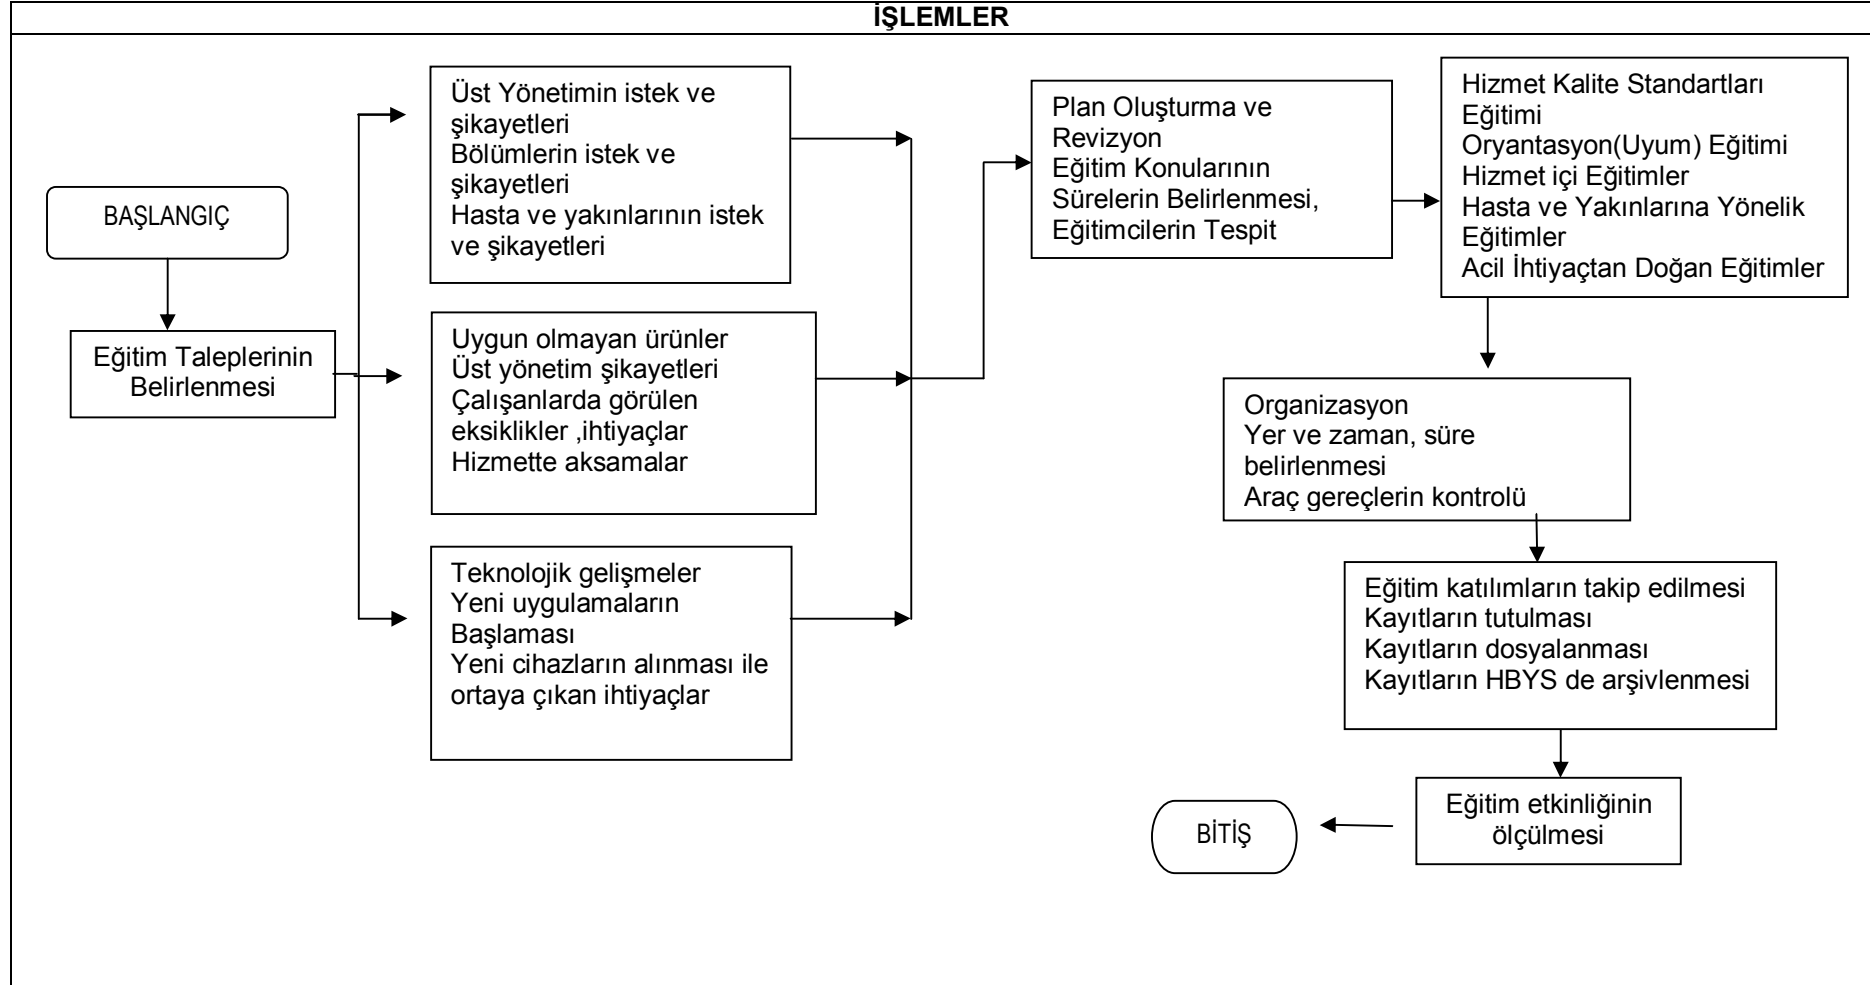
İŞLEMLER

BAŞLANGIÇ

Eğitim Taleplerinin Belirlenmesi

Üst Yönetimin istek ve şikayetleri
Bölümlerin istek ve şikayetleri
Hasta ve yakınlarının istek ve şikayetleri

Uygun olmayan ürünler
Üst yönetim şikayetleri
Çalışanlarda görülen eksiklikler ,ihtiyaçlar
Hizmette aksamalar

Teknolojik gelişmeler
Yeni uygulamaların Başlaması
Yeni cihazların alınması ile ortaya çıkan ihtiyaçlar

Plan Oluşturma ve Revizyon
Eğitim Konularının Sürelerin Belirlenmesi,
Eğitimcilerin Tespit

Hizmet Kalite Standartları Eğitimi
Oryantasyon(Uyum) Eğitimi
Hizmet içi Eğitimler
Hasta ve Yakınlarına Yönelik Eğitimler
Acil İhtiyaçtan Doğan Eğitimler

Organizasyon
Yer ve zaman, süre belirlenmesi
Araç gereçlerin kontrolü

Eğitim katılımların takip edilmesi
Kayıtların tutulması
Kayıtların dosyalanması
Kayıtların HBYS de arşivlenmesi

Eğitim etkinliğinin ölçülmesi

BİTİŞ